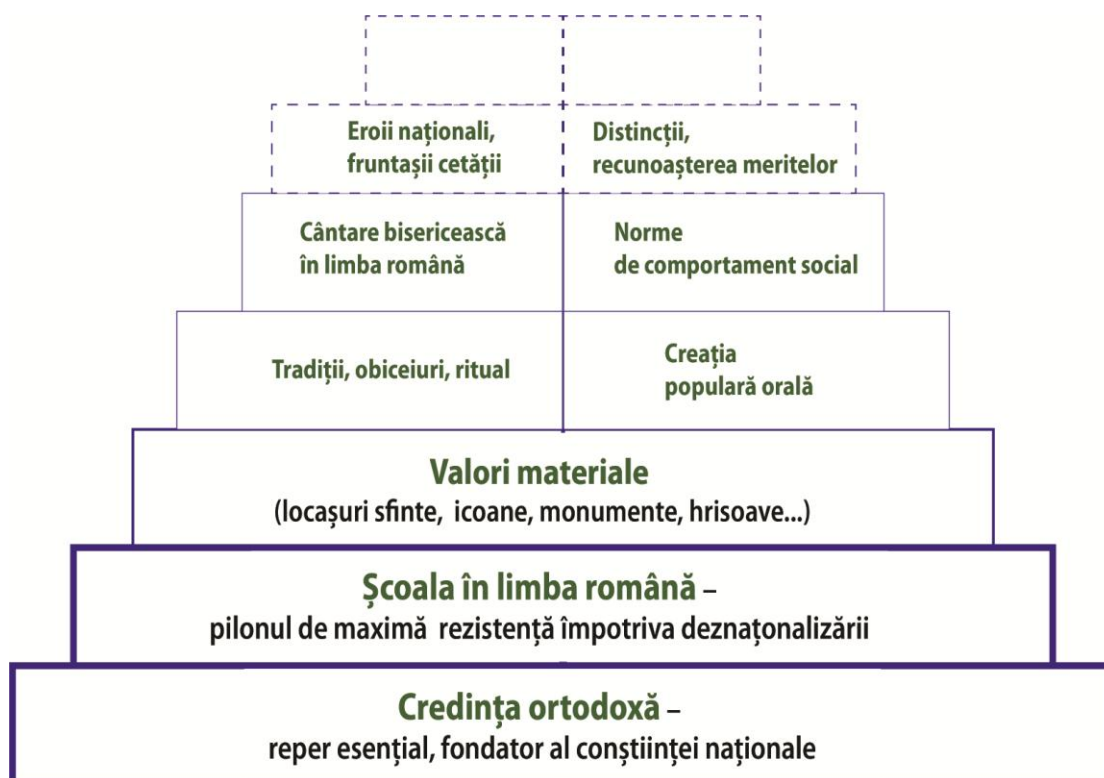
Eroii naționali, fruntașii cetății

Distincții, recunoașterea meritelor

Cântare bisericească în limba română

Norme de comportament social

Tradiții, obiceiuri, ritual

Creația populară orală

Valori materiale
(locașuri sfinte, icoane, monumente, hrisoave...)

Școala în limba română –
pilonul de maximă rezistență împotriva deznaționalizării

Credința ortodoxă –
reper esențial, fondator al conștiinței naționale